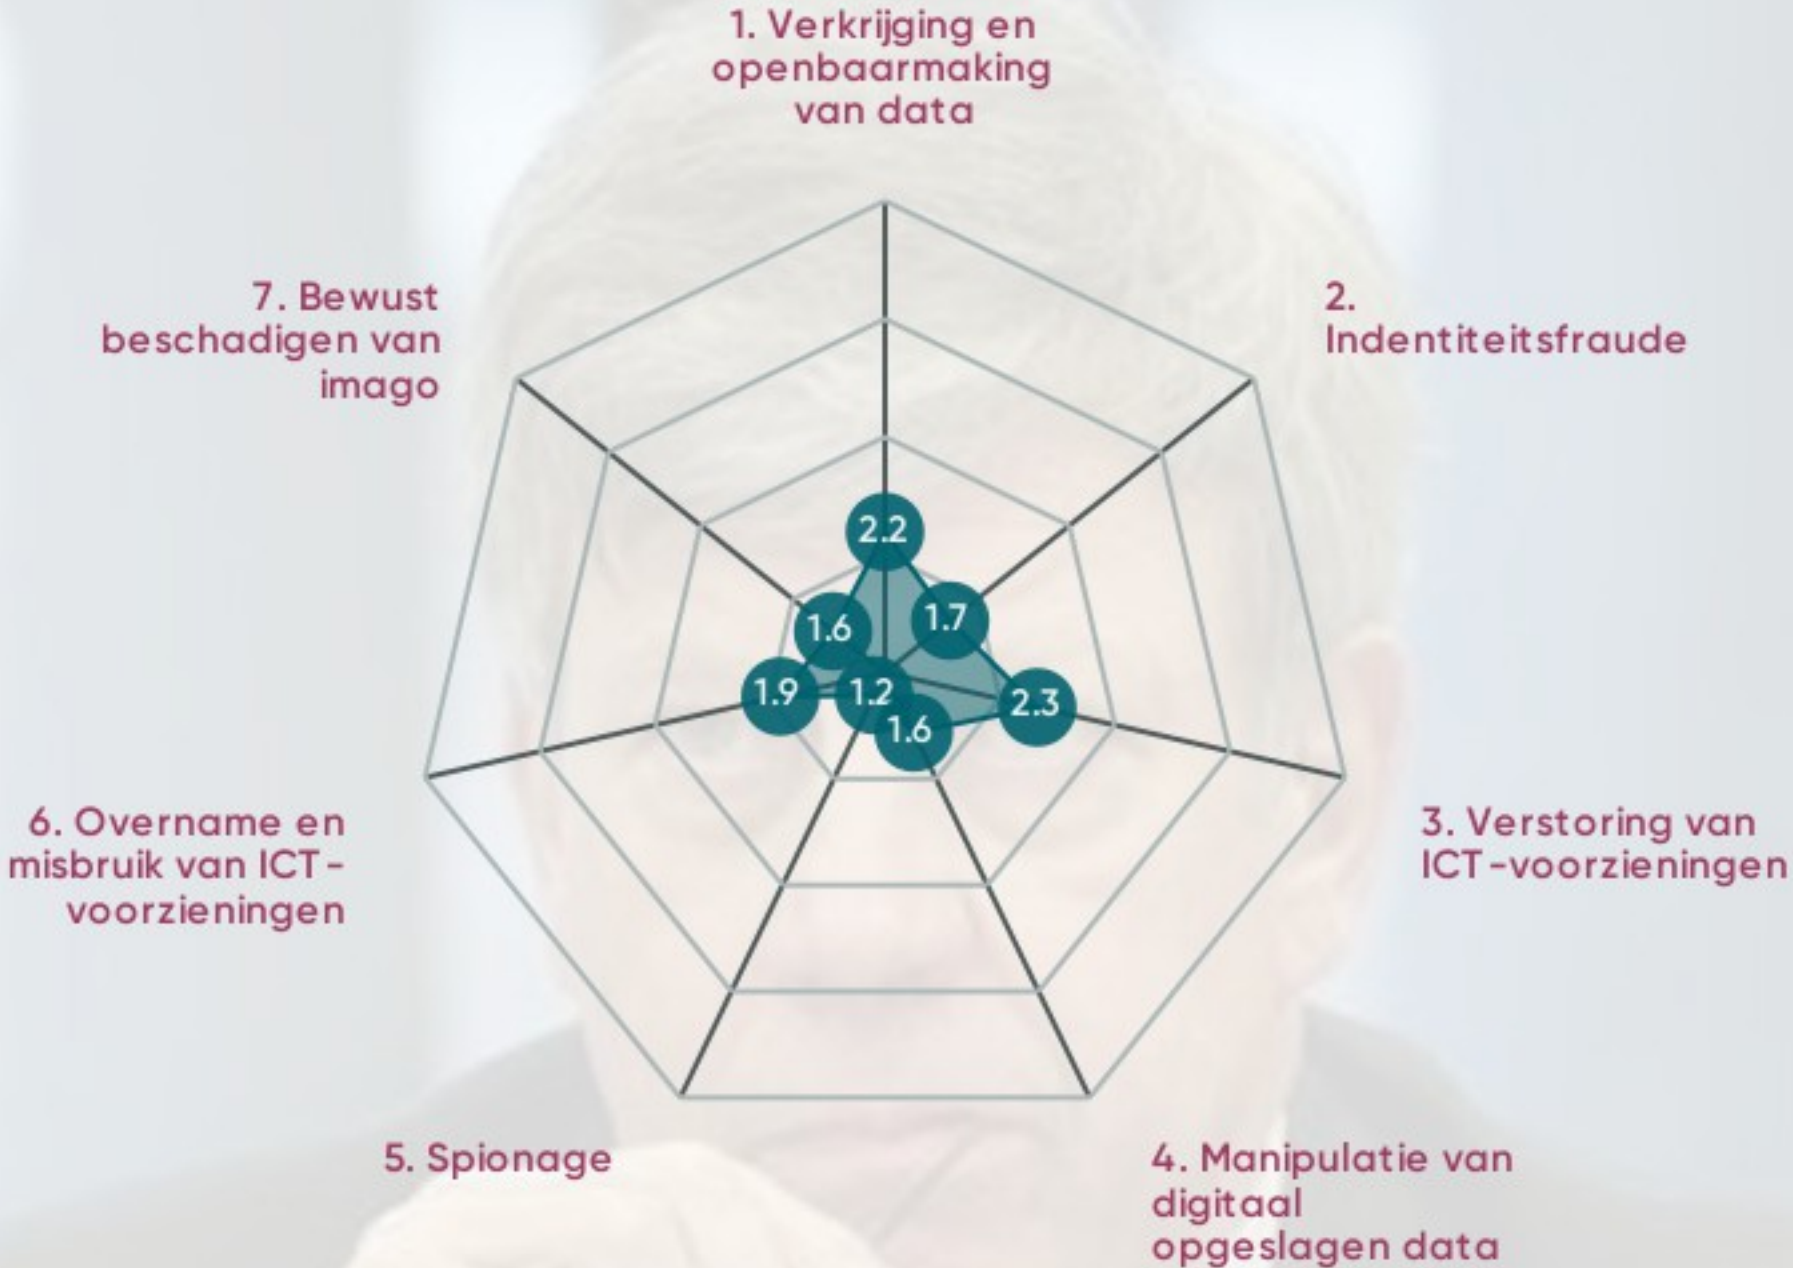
1. Verkrijging en openbaarmaking van data

2. Indentiteitsfraude

3. Verstoring van ICT-voorzieningen

4. Manipulatie van digitaal opgeslagen data

5. Spionage

6. Overname en misbruik van ICT-voorzieningen

7. Bewust beschadigen van imago

2.2
1.7
2.3
1.6
1.2
1.9
1.6